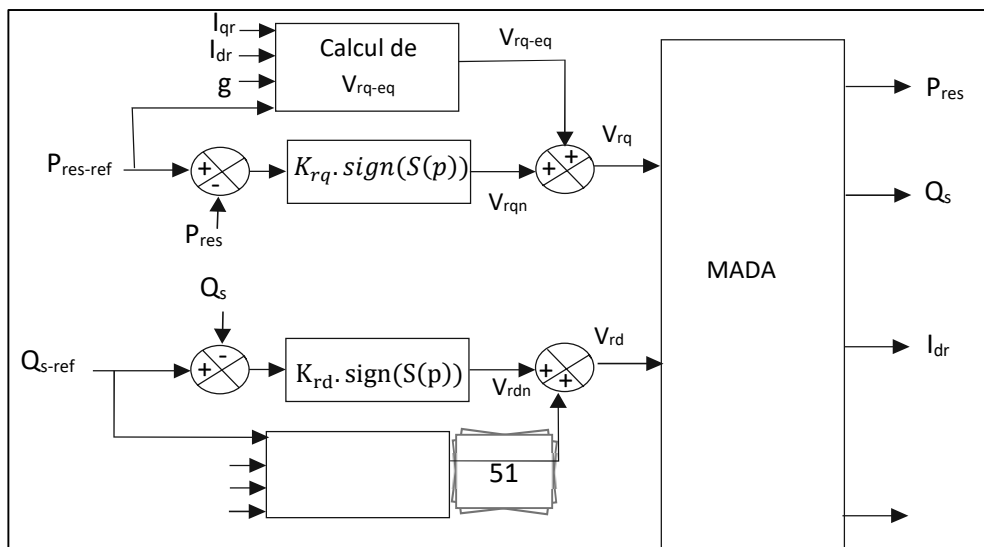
$I_{qr}$
$I_{dr}$
g
Calcul de
$V_{rq\text{-}eq}$
$V_{rq\text{-}eq}$
$P_{res}$
$P_{res\text{-}ref}$
+
-
$K_{rq}.sign(S(p))$
$V_{rq}$
+
+
$V_{rqn}$
$P_{res}$
$Q_s$
MADA
$Q_s$
$Q_{s\text{-}ref}$
-
+
$K_{rd}.sign(S(p))$
$V_{rd}$
+
+
$V_{rdn}$
$I_{dr}$
51